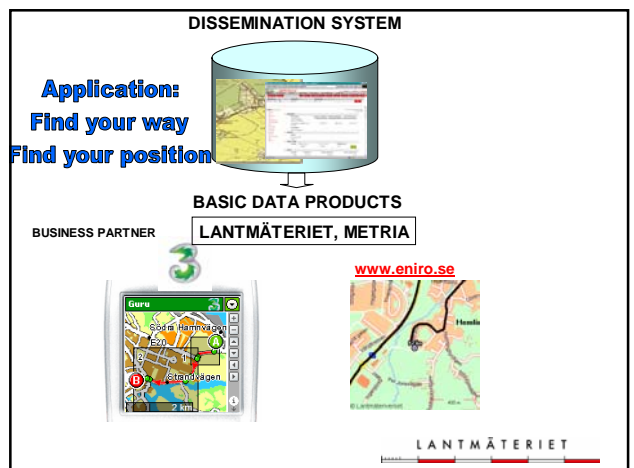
DISSEMINATION SYSTEM

Application:
Find your way
Find your position

BASIC DATA PRODUCTS

BUSINESS PARTNER

LANTMÄTERIET, METRIA

3

www.eniro.se

Guru

Södra Hamnvägen

E20

A

B

Strandvägen

2 km

© Lantmäteriverket

LANTMÄTERIET